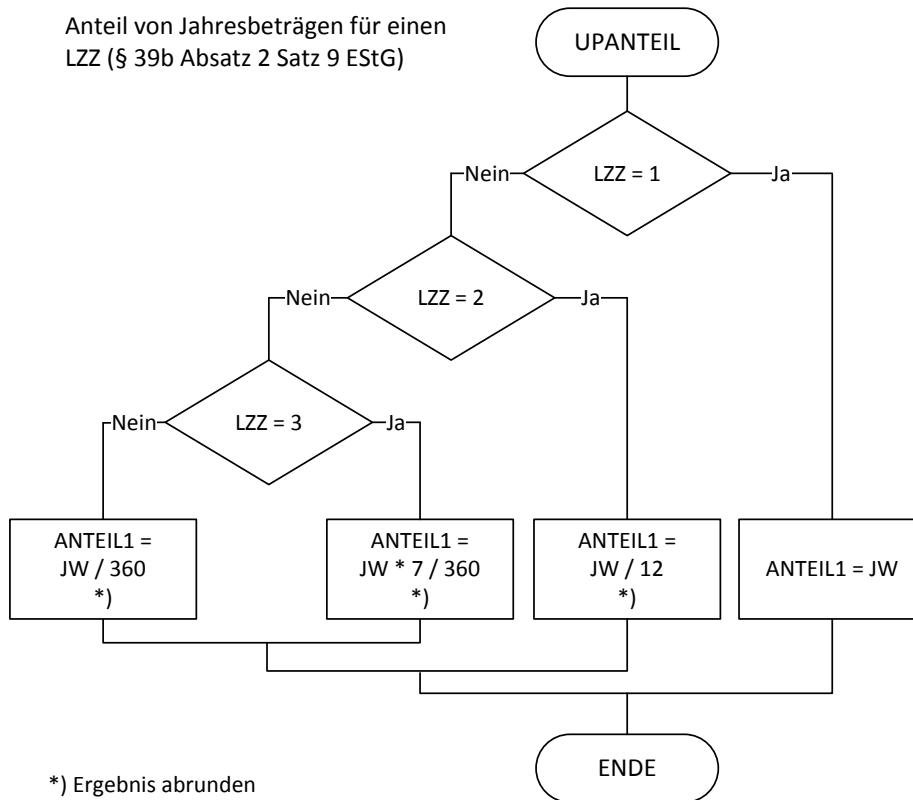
Anteil von Jahresbeträgen für einen LZZ (§ 39b Absatz 2 Satz 9 EStG)

UPANTEIL

LZZ = 1

Nein

Ja

LZZ = 2

Nein

Ja

LZZ = 3

Nein

Ja

ANTEIL1 = JW / 360 *)

ANTEIL1 = JW * 7 / 360 *)

ANTEIL1 = JW / 12 *)

ANTEIL1 = JW

ENDE

*) Ergebnis abrunden